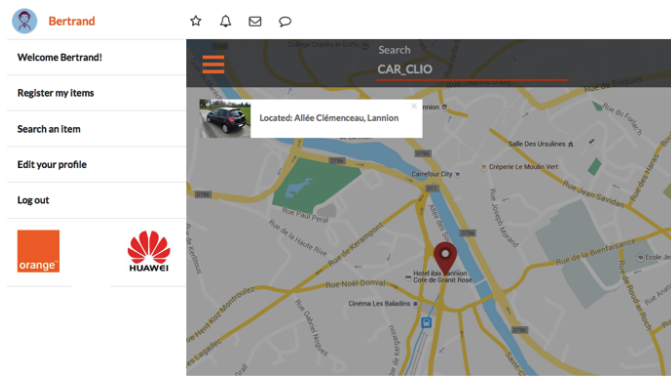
Bertrand

Welcome Bertrand!

Register my items

Search an item

Edit your profile

Log out

orange

HUAWEI

Search

CAR_CLIO

Located: Allée Clémenceau, Lannion

×

Lannion

Salle Des Ursulines

Crêperie Le Moulin Vert

Carrefour City

Rue Paul Péral

Rue de la Haute Rive

Rue de Kerampont

Rue Noël Donval

Hotel ibis Lannion Cote de Granit Rose

Cinéma Les Baladins

Rue Jean Savidan

Rue de la Bienfaisance

Rue Saint-Nicolas

Rue du Forlach

D786

D767